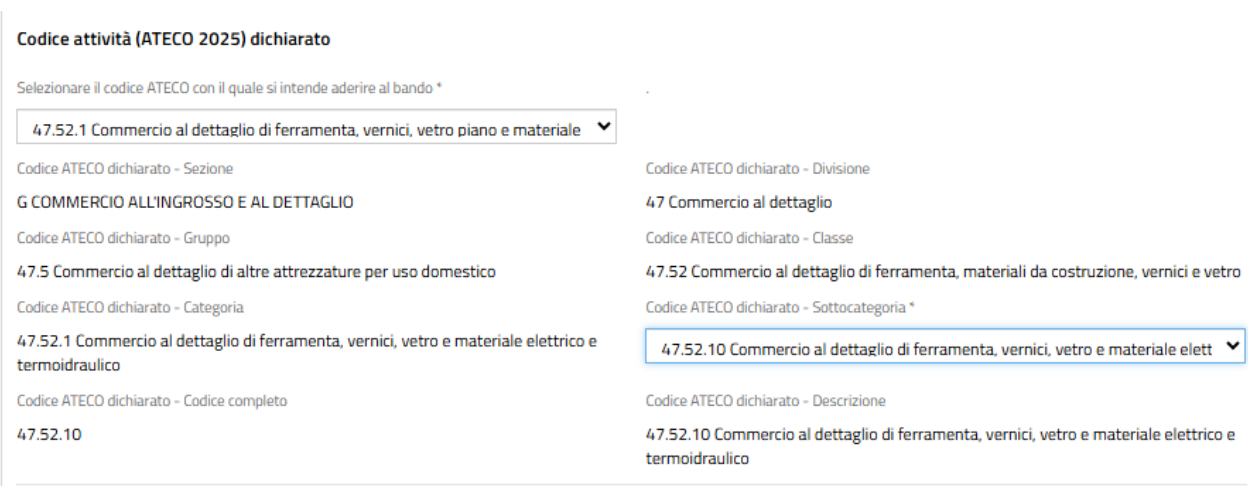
Codice attività (ATECO 2025) dichiarato

Selezionare il codice ATECO con il quale si intende aderire al bando *

.

47.52.1 Commercio al dettaglio di ferramenta, vernici, vetro piano e materiale

Codice ATECO dichiarato - Sezione

G COMMERCIO ALL'INGROSSO E AL DETTAGLIO

Codice ATECO dichiarato - Divisione

47 Commercio al dettaglio

Codice ATECO dichiarato - Gruppo

47.5 Commercio al dettaglio di altre attrezzature per uso domestico

Codice ATECO dichiarato - Classe

47.52 Commercio al dettaglio di ferramenta, materiali da costruzione, vernici e vetro

Codice ATECO dichiarato - Categoria

47.52.1 Commercio al dettaglio di ferramenta, vernici, vetro e materiale elettrico e termoidraulico

Codice ATECO dichiarato - Sottocategoria *

47.52.10 Commercio al dettaglio di ferramenta, vernici, vetro e materiale elett

Codice ATECO dichiarato - Codice completo

47.52.10

Codice ATECO dichiarato - Descrizione

47.52.10 Commercio al dettaglio di ferramenta, vernici, vetro e materiale elettrico e termoidraulico